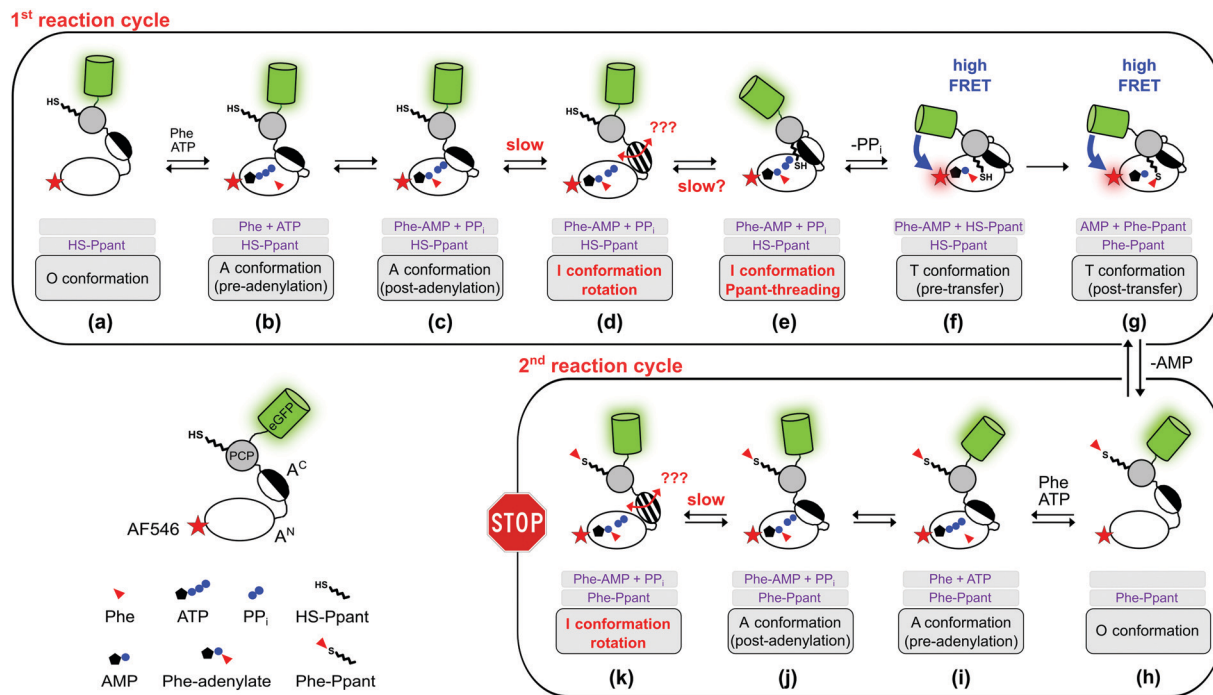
1$^{st}$ reaction cycle

HS

Phe
ATP

HS

HS

slow

HS

???

slow?

SH

$-PP_i$

high
FRET

SH

high
FRET

S

HS-Ppant
O conformation
(a)

Phe + ATP
HS-Ppant
A conformation
(pre-adenylation)
(b)

Phe-AMP + $PP_i$
HS-Ppant
A conformation
(post-adenylation)
(c)

Phe-AMP + $PP_i$
HS-Ppant
I conformation
rotation
(d)

Phe-AMP + $PP_i$
HS-Ppant
I conformation
Ppant-threading
(e)

Phe-AMP + HS-Ppant
HS-Ppant
T conformation
(pre-transfer)
(f)

AMP + Phe-Ppant
Phe-Ppant
T conformation
(post-transfer)
(g)

-AMP

2$^{nd}$ reaction cycle

HS
PCP
eGFP
$A^C$
AF546
$A^N$

Phe
ATP
$PP_i$
HS
HS-Ppant
AMP
Phe-adenylate
S
Phe-Ppant

STOP

S

???

slow

S

S

Phe
ATP

S

Phe-AMP + $PP_i$
Phe-Ppant
I conformation
rotation
(k)

Phe-AMP + $PP_i$
Phe-Ppant
A conformation
(post-adenylation)
(j)

Phe + ATP
Phe-Ppant
A conformation
(pre-adenylation)
(i)

Phe-Ppant
O conformation
(h)